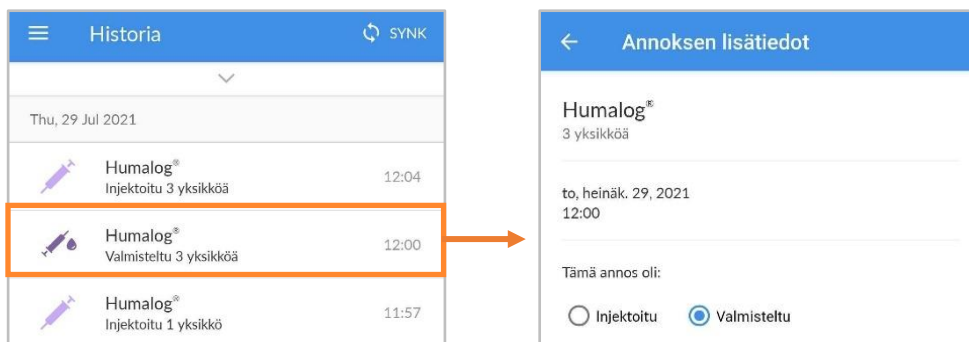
Historia

SYNK

Thu, 29 Jul 2021

Humalog®
Injektoitu 3 yksikköä
12:04

Humalog®
Valmisteltu 3 yksikköä
12:00

Humalog®
Injektoitu 1 yksikkö
11:57

Annoksen lisätiedot

Humalog®
3 yksikköä

to, heinäk. 29, 2021
12:00

Tämä annos oli:

Injektoitu Valmisteltu